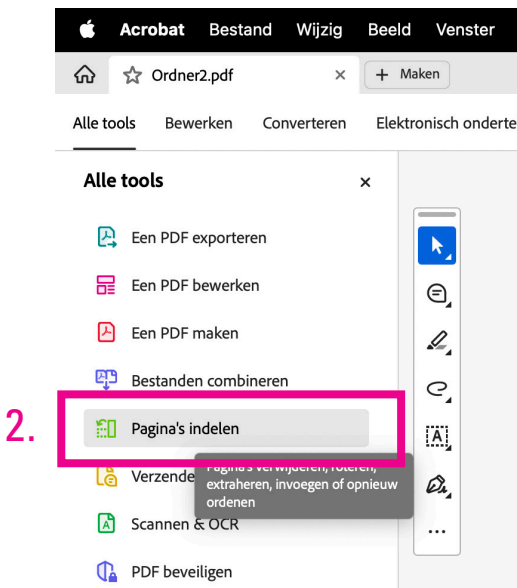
Acrobat Bestand Wijzig Beeld Venster

Ordner2.pdf × + Maken

Alle tools Bewerken Converteren Elektronisch onderte

Alle tools ×

Een PDF exporteren

Een PDF bewerken

Een PDF maken

Bestanden combineren

2.

Pagina's indelen

Verzende

Pagina's verwijderen, roteren, extraheren, invoegen of opnieuw ordenen

Scannen & OCR

PDF beveiligen

...